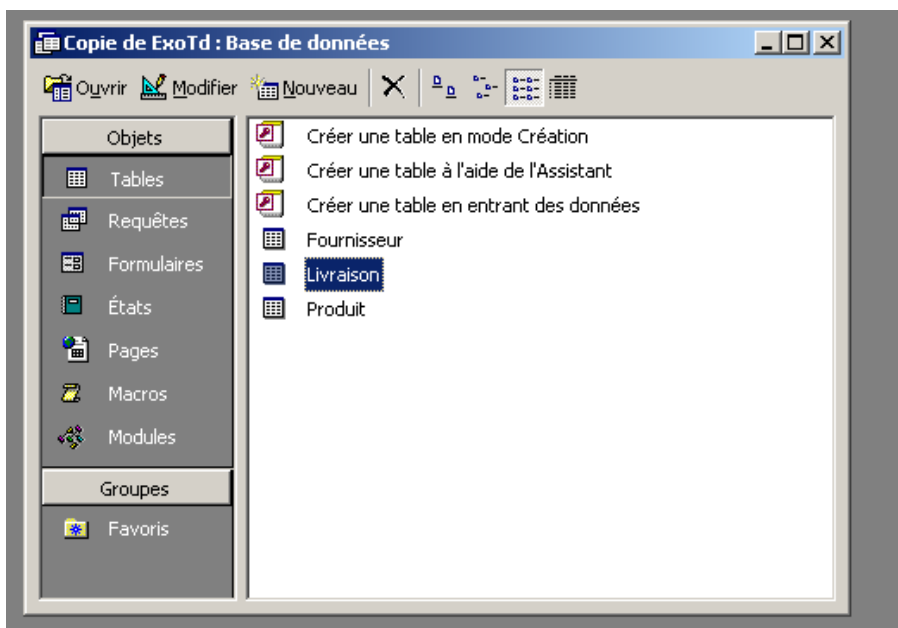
Copie de ExoTd : Base de données

Ouvrir Modifier Nouveau

Objets
Tables
Requêtes
Formulaires
États
Pages
Macros
Modules
Groupes
Favoris

Créer une table en mode Création
Créer une table à l'aide de l'Assistant
Créer une table en entrant des données
Fournisseur
Livraison
Produit